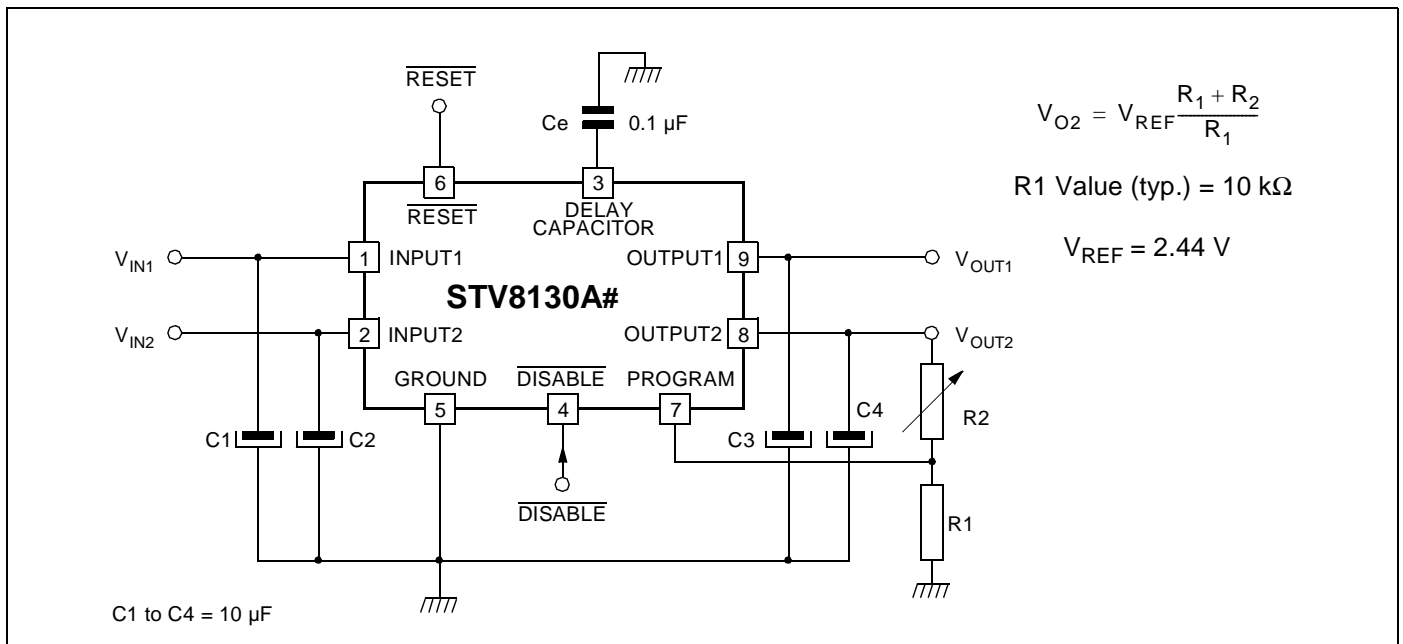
$\overline{\text{RESET}}$

Ce 0.1 µF

6 $\overline{\text{RESET}}$

3 DELAY CAPACITOR

$V_{O2} = V_{REF}\frac{R_1 + R_2}{R_1}$

R1 Value (typ.) = 10 kΩ

$V_{REF}$ = 2.44 V

$V_{IN1}$

1 INPUT1

OUTPUT1 9

$V_{OUT1}$

STV8130A#

$V_{IN2}$

2 INPUT2

OUTPUT2 8

$V_{OUT2}$

GROUND 5

$\overline{\text{DISABLE}}$ 4

PROGRAM 7

C1 C2

C3 C4

R2

$\overline{\text{DISABLE}}$

R1

C1 to C4 = 10 µF